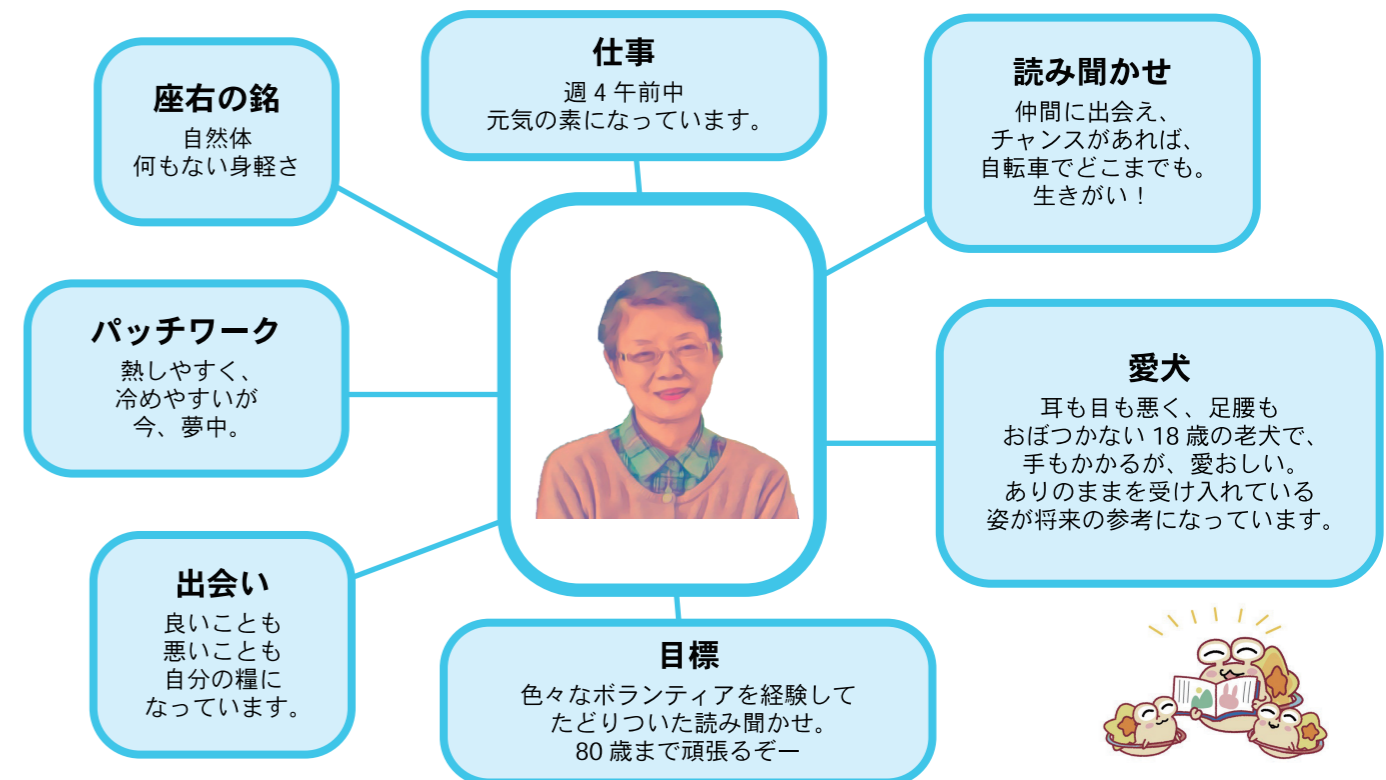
座右の銘
自然体
何もない身軽さ

仕事
週 4 午前中
元気の素になっています。

読み聞かせ
仲間に出会え、
チャンスがあれば、
自転車でどこまでも。
生きがい！

パッチワーク
熱しやすく、
冷めやすいが
今、夢中。

愛犬
耳も目も悪く、足腰も
おぼつかない 18 歳の老犬で、
手もかかるが、愛おしい。
ありのままを受け入れている
姿が将来の参考になっています。

出会い
良いことも
悪いことも
自分の糧に
なっています。

目標
色々なボランティアを経験して
たどりついた読み聞かせ。
80 歳まで頑張るぞー